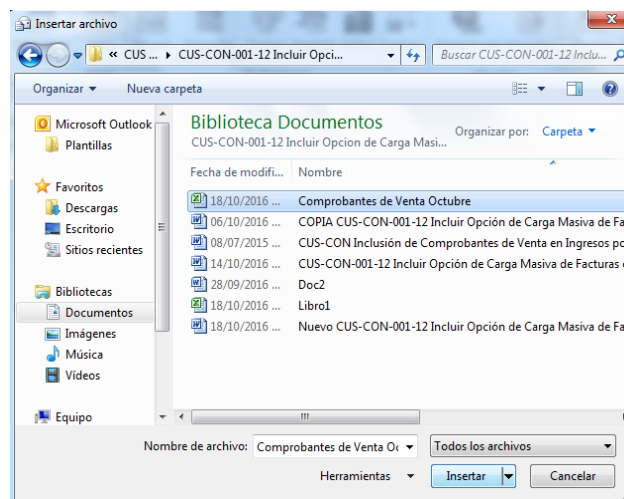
Insertar archivo

« CUS ... ▸ CUS-CON-001-12 Incluir Opci...

Buscar CUS-CON-001-12 Inclu...

Organizar ▾ Nueva carpeta

Microsoft Outlook
Plantillas

Favoritos
Descargas
Escritorio
Sitios recientes

Bibliotecas
Documentos
Imágenes
Música
Vídeos

Equipo

Biblioteca Documentos
CUS-CON-001-12 Incluir Opcion de Carga Masi...

Organizar por: Carpeta ▾

| Fecha de modifi... | Nombre |
|---|---|
| 18/10/2016 ... | Comprobantes de Venta Octubre |
| 06/10/2016 ... | COPIA CUS-CON-001-12 Incluir Opción de Carga Masiva de Fa |
| 08/07/2015 ... | CUS-CON Inclusión de Comprobantes de Venta en Ingresos po |
| 14/10/2016 ... | CUS-CON-001-12 Incluir Opción de Carga Masiva de Facturas d |
| 28/09/2016 ... | Doc2 |
| 18/10/2016 ... | Libro1 |
| 18/10/2016 ... | Nuevo CUS-CON-001-12 Incluir Opción de Carga Masiva de Fa |

Nombre de archivo: Comprobantes de Venta Oc

Todos los archivos

Herramientas ▾

Insertar

Cancelar